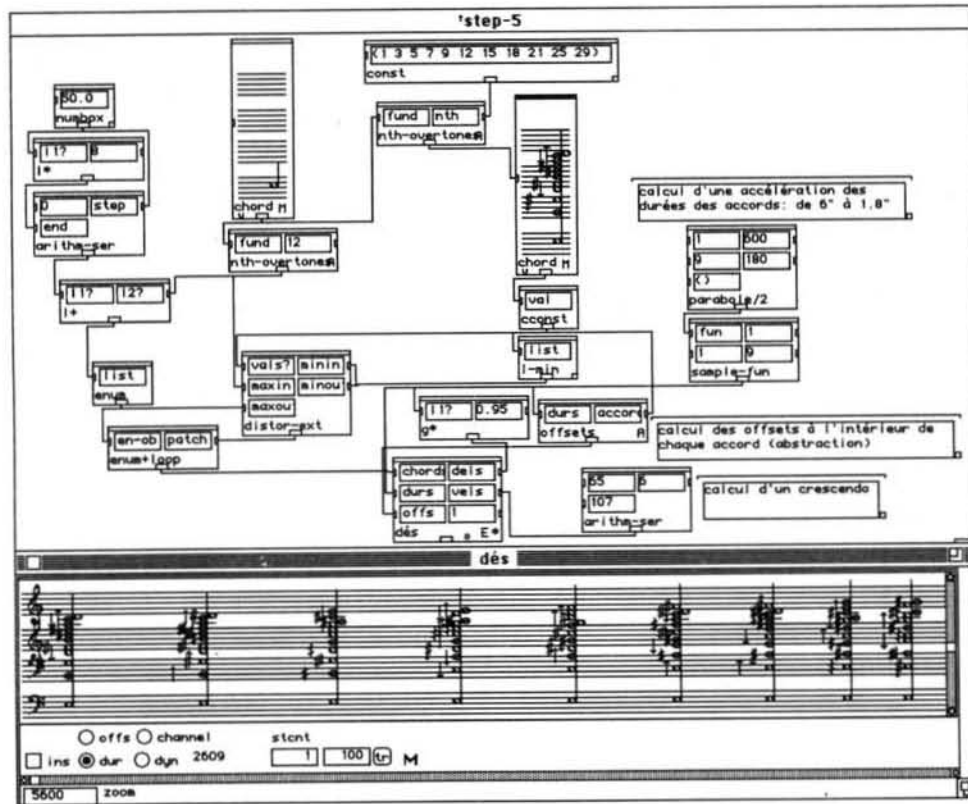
'step-5

(1 3 5 7 9 12 15 18 21 25 29)
const

50.0
numbox

l1? 8
l*

0 step
end
arithm-ser

chord M

fund nth
nth-overtones A

fund 12
nth-overtones A

chord M

calcul d'une accélération des durées des accords: de 6" à 1.8"

1 600
8 180
()
parabole/2

l1? l2?
l+

val
cconst

fun 1
1 8
sample-fun

list
enum

vals? minin
maxin minou
maxou
distor-ext

list
l-min

en-ob patch
enum+lopp

l1? 0.95
g*

durs accord
offsets A

calcul des offsets à l'intérieur de chaque accord (abstraction)

chords dels
durs vels
offs 1
dés E*

65 6
107
arithm-ser

calcul d'un crescendo

dés

offs channel
ins dur dyn 2609
stcnt
1 100 tr M

5600 zoom